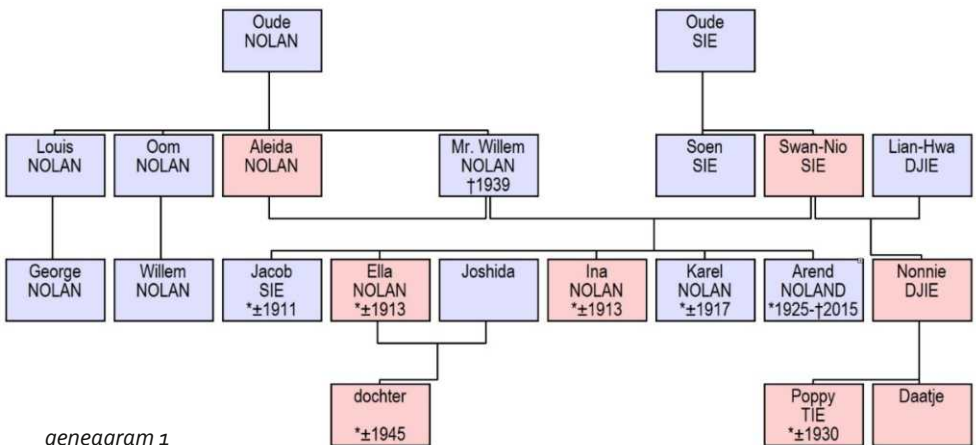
Oude NOLAN

Oude SIE

Louis NOLAN

Oom NOLAN

Aleida NOLAN

Mr. Willem NOLAN †1939

Soen SIE

Swan-Nio SIE

Lian-Hwa DJIE

George NOLAN

Willem NOLAN

Jacob SIE *±1911

Ella NOLAN *±1913

Joshida

Ina NOLAN *±1913

Karel NOLAN *±1917

Arend NOLAND *1925-†2015

Nonnie DJIE

dochter *±1945

Poppy TIE *±1930

Daatje

genegram 1